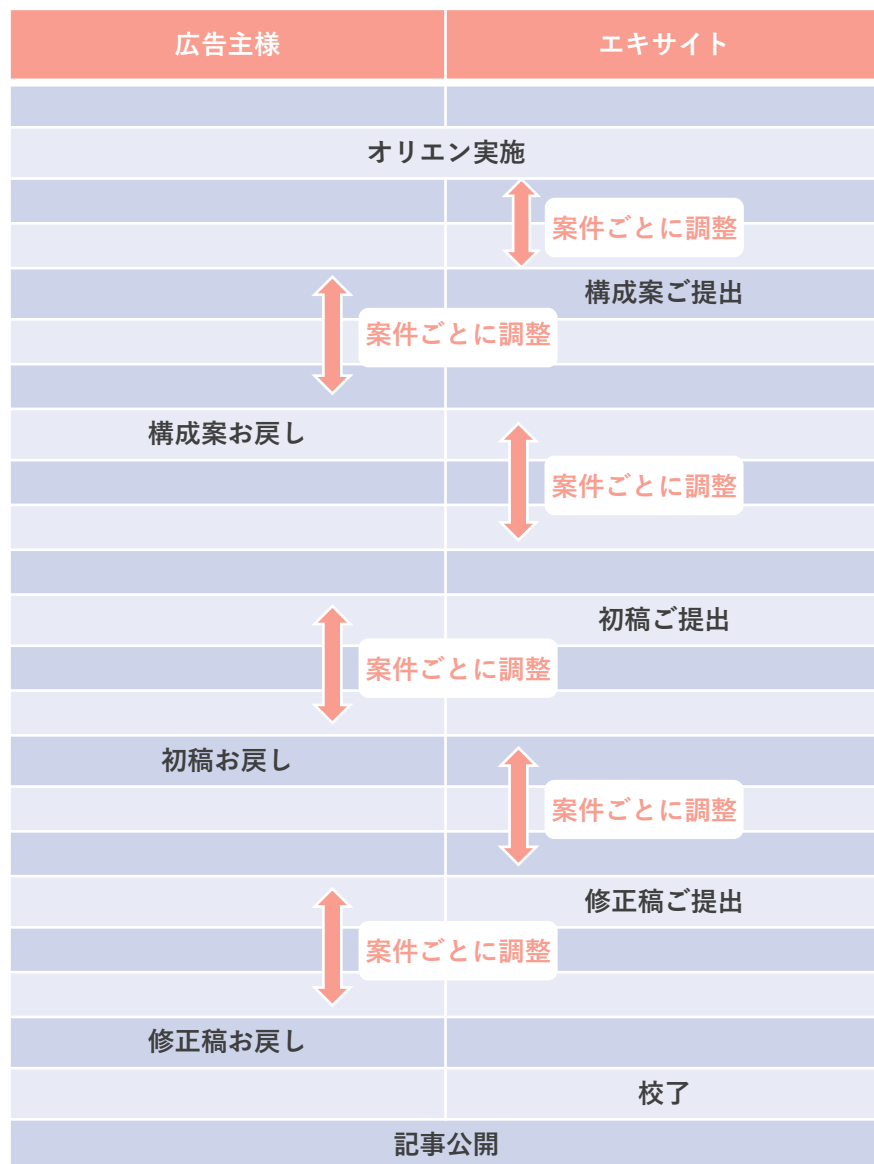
| 広告主様 | エキサイト |
|---|---|
| オリエン実施 | |
| | 案件ごとに調整 |
| | 構成案ご提出 |
| 案件ごとに調整 | |
| 構成案お戻し | |
| | 案件ごとに調整 |
| | 初稿ご提出 |
| 案件ごとに調整 | |
| 初稿お戻し | |
| | 案件ごとに調整 |
| | 修正稿ご提出 |
| 案件ごとに調整 | |
| 修正稿お戻し | |
| | 校了 |
| 記事公開 | |